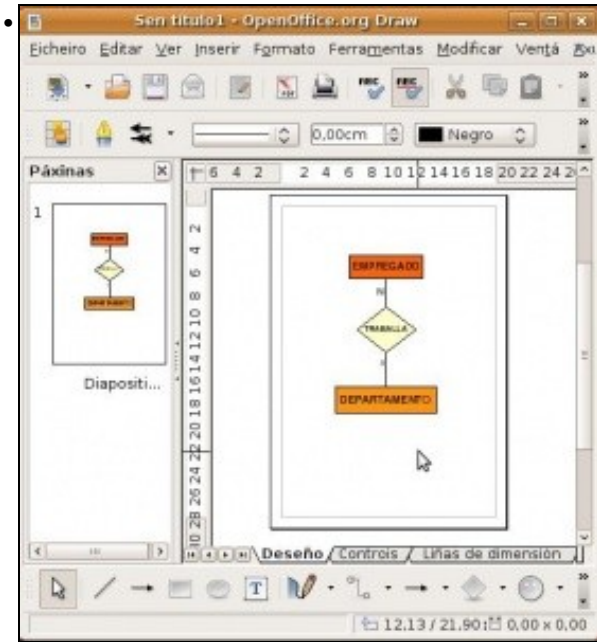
Sen título1 - OpenOffice.org Draw

Ficheiro Editar Ver Inserir Formato Ferramentas Modificar Ventá Ax

0,00cm Negro

Páxinas

1

Diapositi...

6 4 2 2 4 6 8 10 12 14 16 18 20 22 24 2

2 4 6 8 10 12 14 16 18 20 22 24 26 28 30

EMPREGADO

N

TRABALLA

1

DEPARTAMENTO

Deseño Controis Liñas de dimensión

12,13 / 21,90 0,00 x 0,00